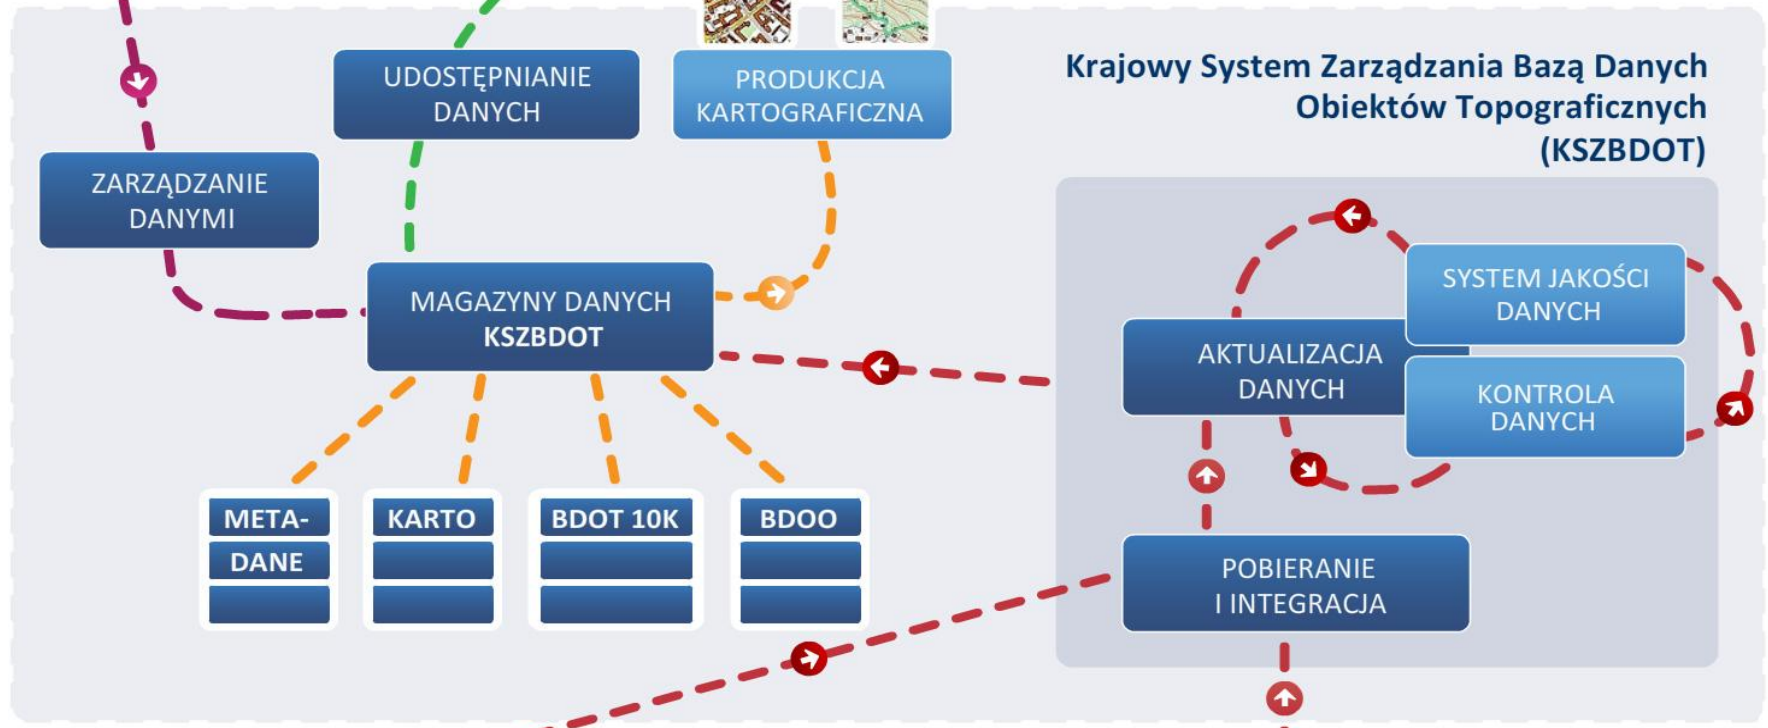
Krajowy System Zarządzania Bazą Danych Obiektów Topograficznych (KSZBDOT)

UDOSTĘPNIANIE DANYCH

PRODUKCJA KARTOGRAFICZNA

ZARZĄDZANIE DANYMI

MAGAZYNY DANYCH KSZBDOT

META-DANE

KARTO

BDOT 10K

BDOO

SYSTEM JAKOŚCI DANYCH

AKTUALIZACJA DANYCH

KONTROLA DANYCH

POBIERANIE I INTEGRACJA